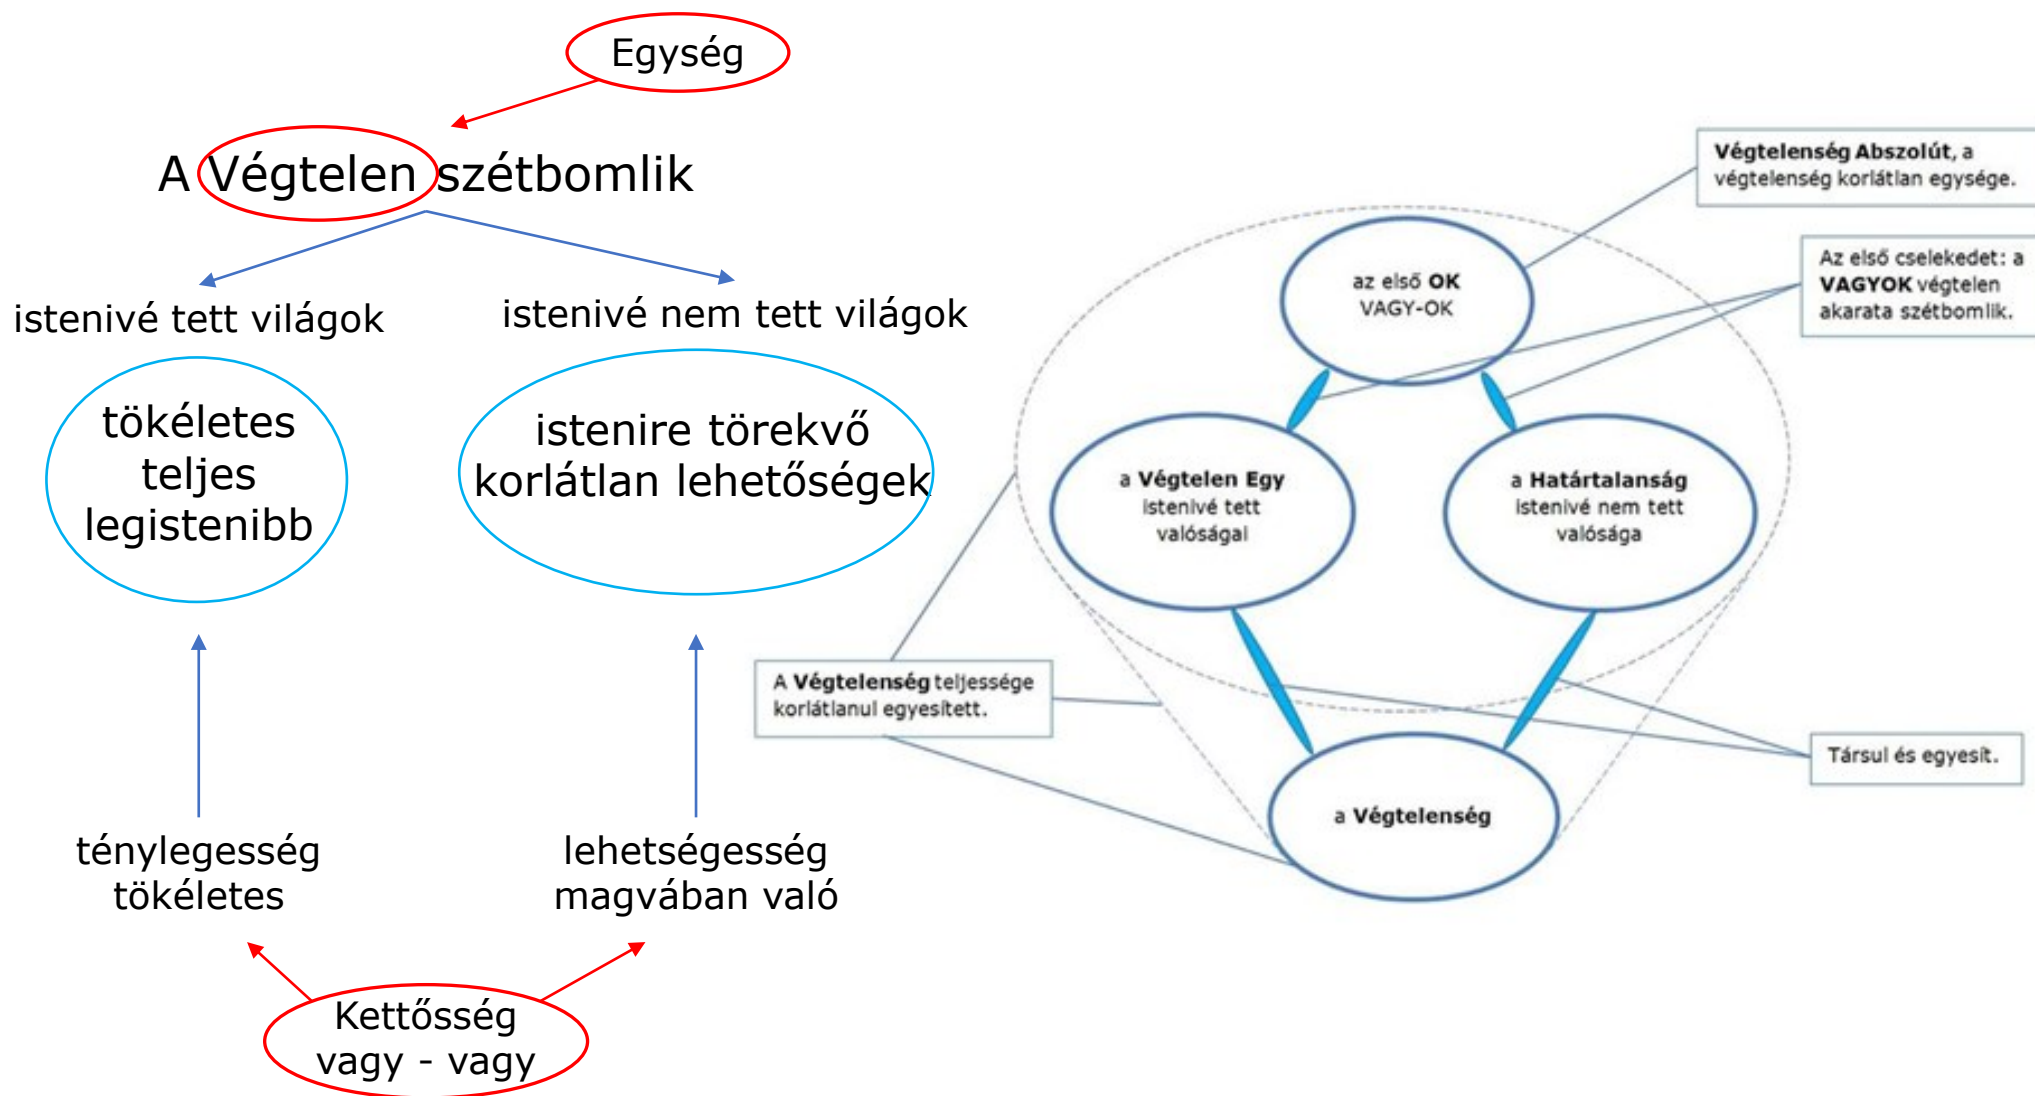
Egység

A Végtelen szétbomlik

istenivé tett világok

istenivé nem tett világok

tökéletes teljes legistenibb

istenire törekvő korlátlan lehetőségek

ténylegesség tökéletes

lehetségesség magvában való

Kettősség vagy - vagy

Végtelenség Abszolút, a végtelenség korlátlan egysége.

Az első cselekedet: a VAGYOK végtelen akarata szétbomlik.

az első OK VAGY-OK

a Végtelen Egy istenivé tett valóságai

a Határtalanság istenivé nem tett valósága

A Végtelenség teljessége korlátlanul egyesített.

Társul és egyesít.

a Végtelenség